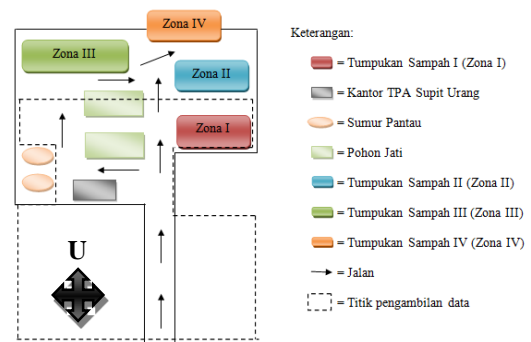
Zona IV

Zona III

Zona II

Zona I

U

Keterangan:

= Tumpukan Sampah I (Zona I)

= Kantor TPA Supit Urang

= Sumur Pantau

= Pohon Jati

= Tumpukan Sampah II (Zona II)

= Tumpukan Sampah III (Zona III)

= Tumpukan Sampah IV (Zona IV)

= Jalan

= Titik pengambilan data